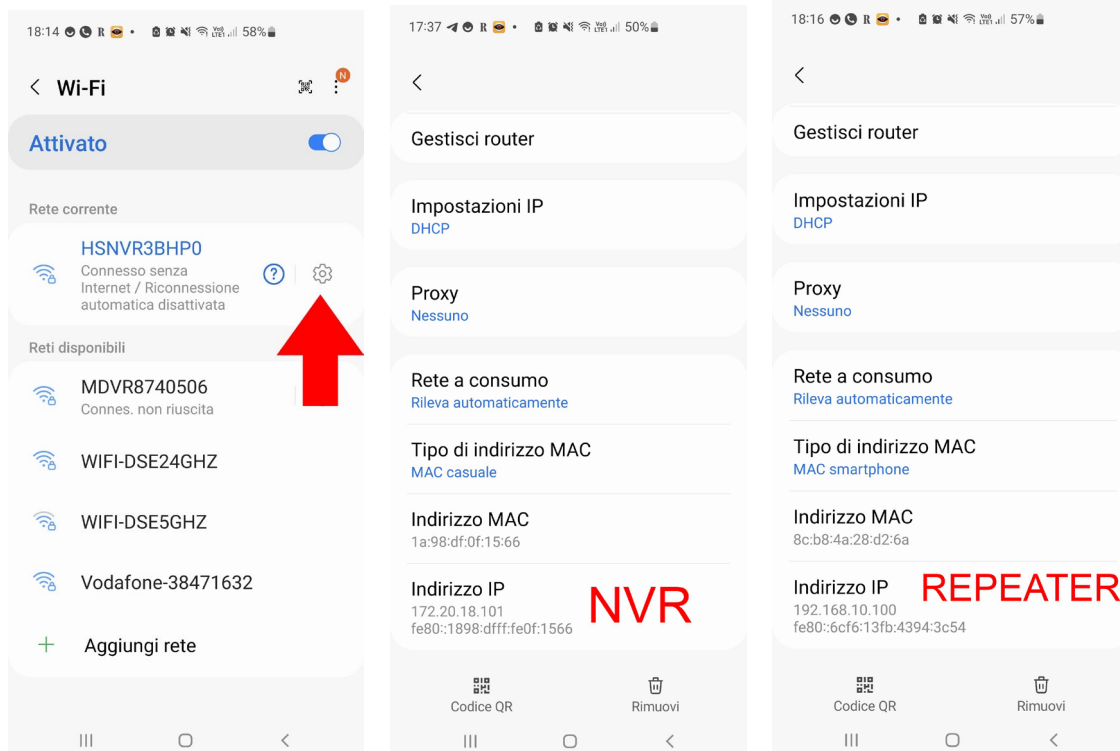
18:14 58%

Wi-Fi

N

Attivato

Rete corrente

HSNVR3BHP0
Connesso senza Internet / Riconnessione automatica disattivata

Reti disponibili

MDVR8740506
Connes. non riuscita

WIFI-DSE24GHZ

WIFI-DSE5GHZ

Vodafone-38471632

Aggiungi rete

17:37 50%

Gestisci router

Impostazioni IP
DHCP

Proxy
Nessuno

Rete a consumo
Rileva automaticamente

Tipo di indirizzo MAC
MAC casuale

Indirizzo MAC
1a:98:df:0f:15:66

Indirizzo IP
172.20.18.101
fe80::1898:dfff:fe0f:1566

NVR

Codice QR

Rimuovi

18:16 57%

Gestisci router

Impostazioni IP
DHCP

Proxy
Nessuno

Rete a consumo
Rileva automaticamente

Tipo di indirizzo MAC
MAC smartphone

Indirizzo MAC
8c:b8:4a:28:d2:6a

Indirizzo IP
192.168.10.100
fe80::6cf6:13fb:4394:3c54

REPEATER

Codice QR

Rimuovi